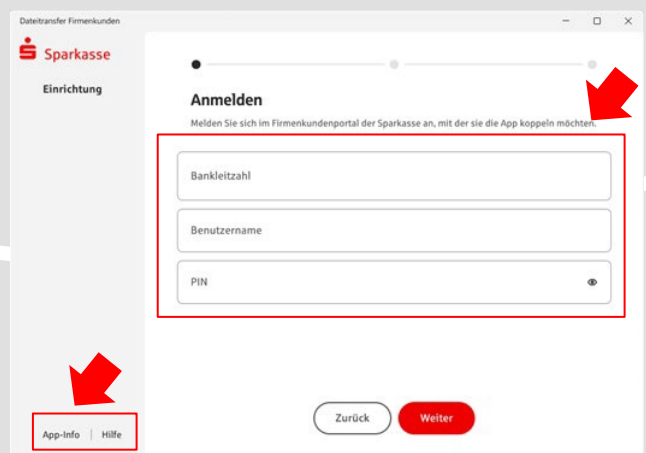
Dateitransfer Firmenkunden

Sparkasse

Einrichtung

Anmelden

Melden Sie sich im Firmenkundenportal der Sparkasse an, mit der sie die App koppeln möchten.

Bankleitzahl

Benutzername

PIN

App-Info | Hilfe

Zurück

Weiter